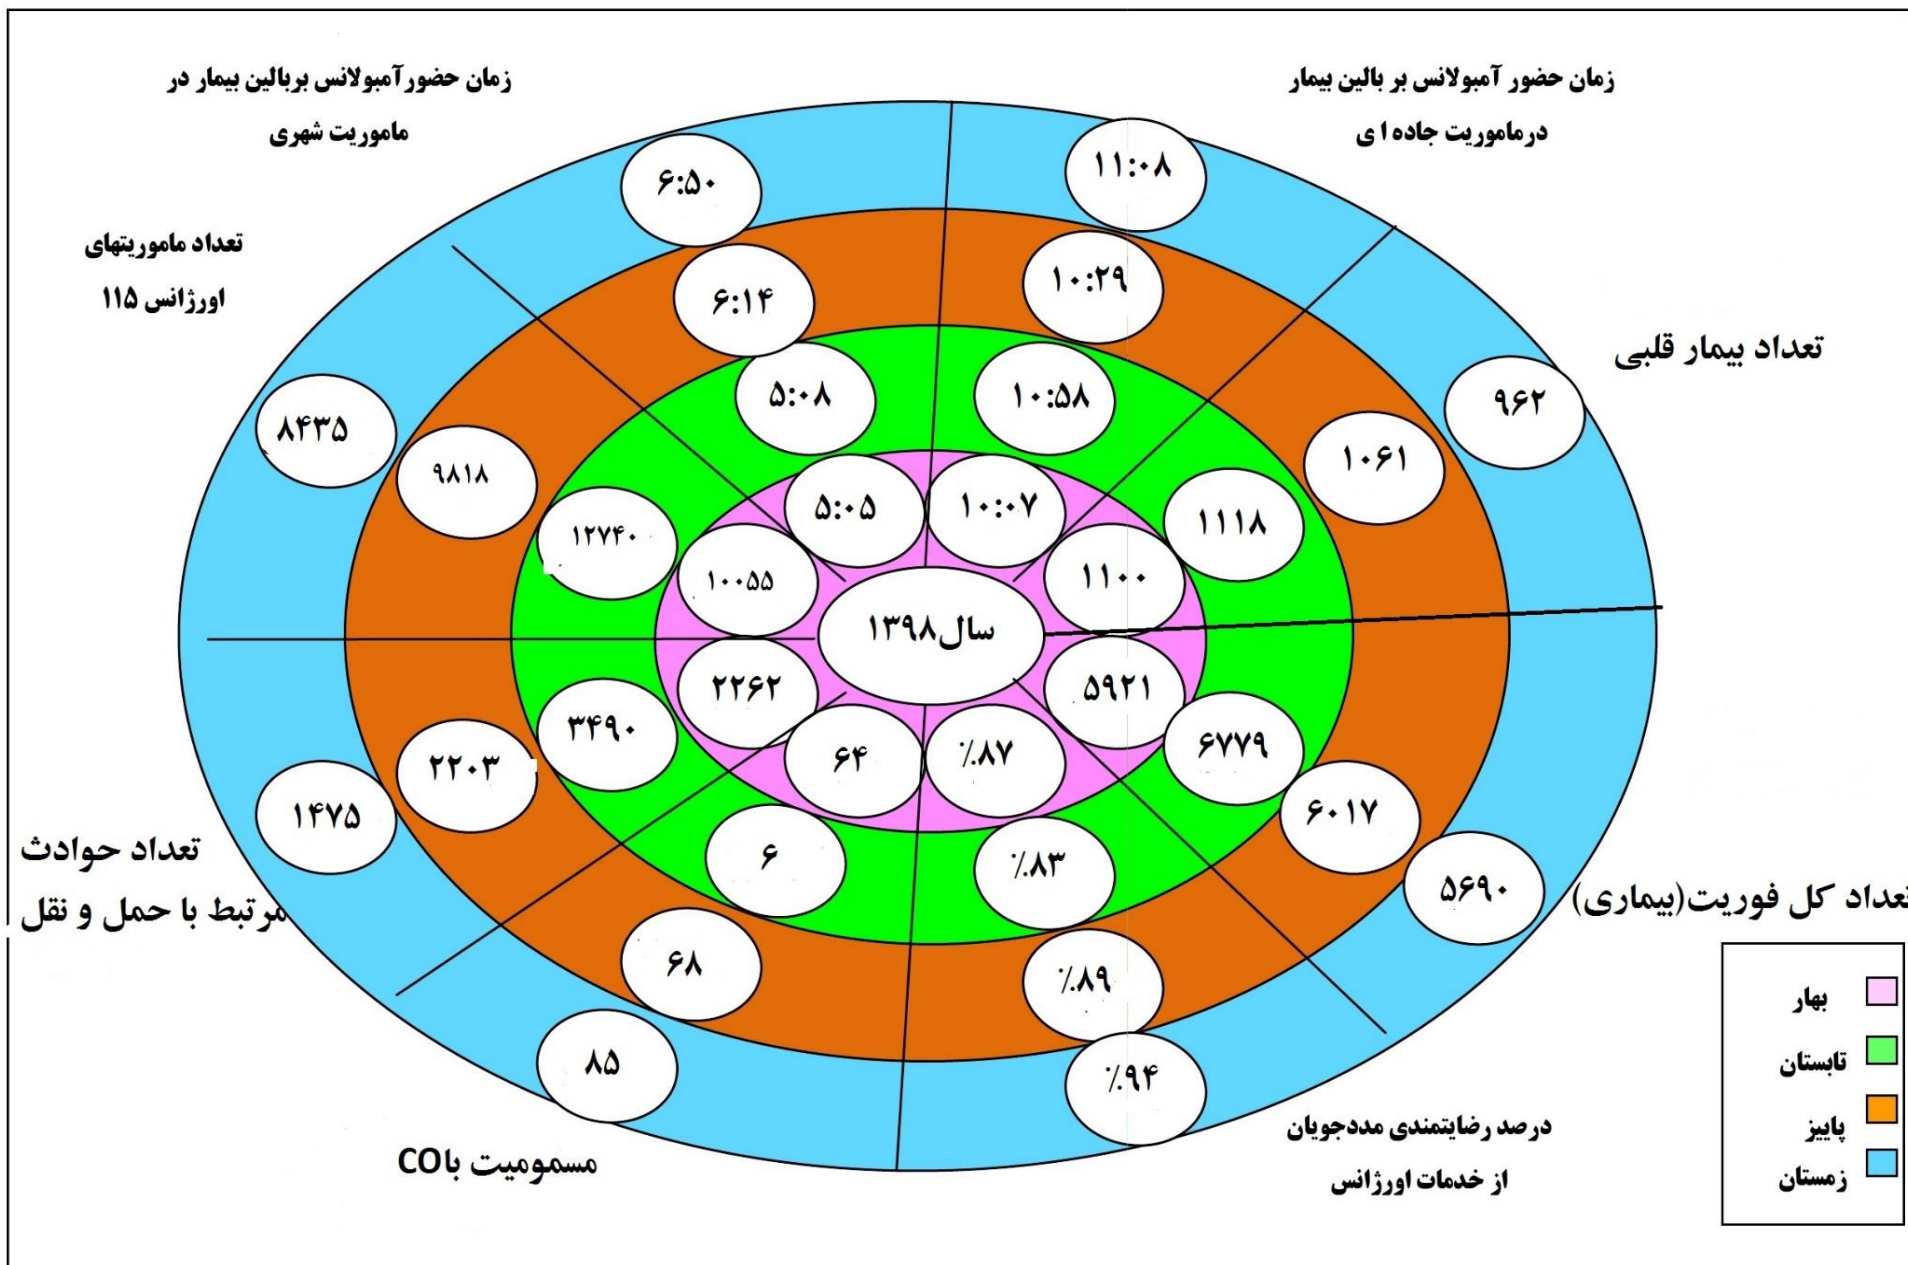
زمان حضور آمبولانس بربالین بیمار در ماموریت شهری

زمان حضور آمبولانس بر بالین بیمار درماموریت جاده ای

تعداد ماموریتهای اورژانس ۱۱۵

تعداد بیمار قلبی

تعداد حوادث مرتبط با حمل و نقل

تعداد کل فوریت(بیماری)

مسمومیت باCO

درصد رضایتمندی مددجویان از خدمات اورژانس

۶:۵۰
۶:۱۴
۵:۰۸
۵:۰۵
۱۱:۰۸
۱۰:۲۹
۱۰:۵۸
۱۰:۰۷
۹۶۲
۱۰۶۱
۱۱۱۸
۱۱۰۰
۸۴۳۵
۹۸۱۸
۱۲۷۴۰
۱۰۰۵۵
سال۱۳۹۸
۵۹۲۱
۶۷۷۹
۶۰۱۷
۵۶۹۰
۲۲۶۲
۳۴۹۰
۲۲۰۳
۱۴۷۵
۶۴
۶
۶۸
۸۵
٪۸۷
٪۸۳
٪۸۹
٪۹۴

بهار
تابستان
پاییز
زمستان